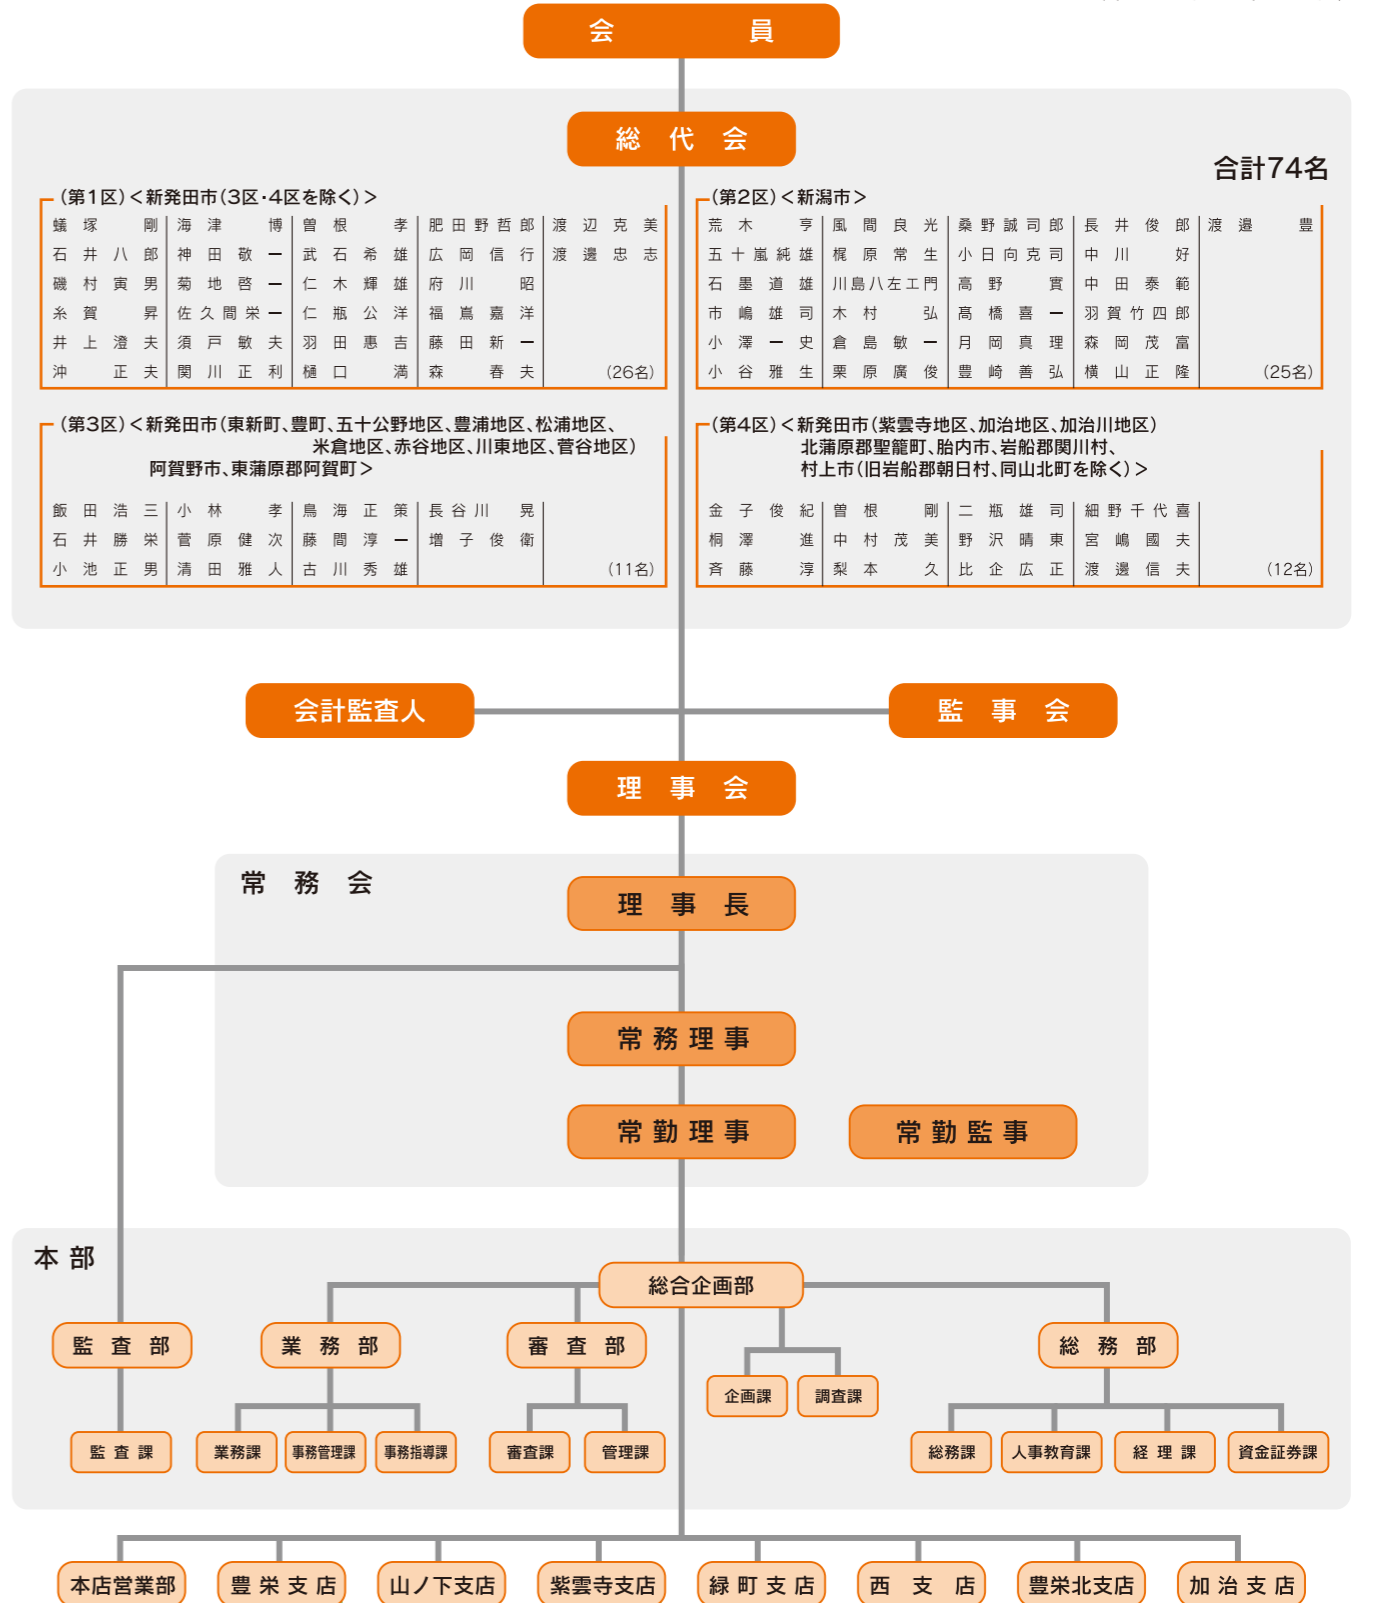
会　員

総代会

合計74名

（第1区）＜新発田市（3区・4区を除く）＞

| 蟻塚　剛 | 海津　博 | 曽根　孝 | 肥田野哲郎 | 渡辺克美 |
|---|---|---|---|---|
| 石井八郎 | 神田敬一 | 武石希雄 | 広岡信行 | 渡邊忠志 |
| 磯村寅男 | 菊地啓一 | 仁木輝雄 | 府川　昭 | |
| 糸賀　昇 | 佐久間栄一 | 仁瓶公洋 | 福嶌嘉洋 | |
| 井上澄夫 | 須戸敏夫 | 羽田惠吉 | 藤田新一 | |
| 沖　正夫 | 関川正利 | 樋口　満 | 森　春夫 | （26名） |

（第2区）＜新潟市＞

| 荒木　亨 | 風間良光 | 桑野誠司郎 | 長井俊郎 | 渡邉　豊 |
|---|---|---|---|---|
| 五十嵐純雄 | 梶原常生 | 小日向克司 | 中川　好 | |
| 石墨道雄 | 川島八左エ門 | 高野　實 | 中田泰範 | |
| 市嶋雄司 | 木村　弘 | 髙橋喜一 | 羽賀竹四郎 | |
| 小澤一史 | 倉島敏一 | 月岡真理 | 森岡茂富 | |
| 小谷雅生 | 栗原廣俊 | 豊崎善弘 | 横山正隆 | （25名） |

（第3区）＜新発田市（東新町、豊町、五十公野地区、豊浦地区、松浦地区、米倉地区、赤谷地区、川東地区、菅谷地区）阿賀野市、東蒲原郡阿賀町＞

| 飯田浩三 | 小林　孝 | 鳥海正策 | 長谷川　晃 | |
|---|---|---|---|---|
| 石井勝栄 | 菅原健次 | 藤間淳一 | 増子俊衛 | |
| 小池正男 | 清田雅人 | 古川秀雄 | | （11名） |

（第4区）＜新発田市（紫雲寺地区、加治地区、加治川地区）北蒲原郡聖籠町、胎内市、岩船郡関川村、村上市（旧岩船郡朝日村、同山北町を除く）＞

| 金子俊紀 | 曽根　剛 | 二瓶雄司 | 細野千代喜 | |
|---|---|---|---|---|
| 桐澤　進 | 中村茂美 | 野沢晴東 | 宮嶋國夫 | |
| 斉藤　淳 | 梨本　久 | 比企広正 | 渡邊信夫 | （12名） |

会計監査人

監事会

理事会

常務会

理事長

常務理事

常勤理事

常勤監事

本部

総合企画部

監査部

業務部

審査部

企画課

調査課

総務部

監査課

業務課

事務管理課

事務指導課

審査課

管理課

総務課

人事教育課

経理課

資金証券課

本店営業部

豊栄支店

山ノ下支店

紫雲寺支店

緑町支店

西支店

豊栄北支店

加治支店